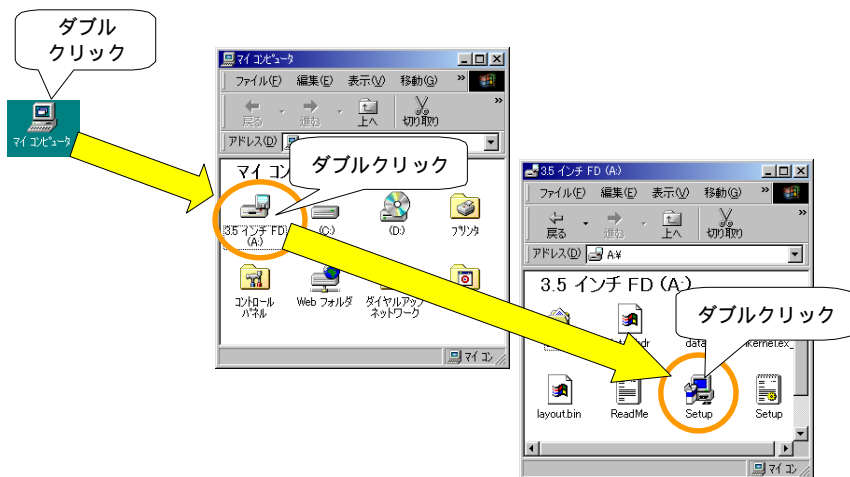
ダブル
クリック

マイ コンピュータ

マイ コンピュータ
ファイル(F) 編集(E) 表示(V) 移動(G) »
戻る 進む 上へ 切り取り »
アドレス(D)
マイ コン
ダブルクリック
3.5 インチ FD (A:)
(C:)
(D:)
プリンタ
コントロール パネル
Web フォルダ
ダイヤルアップ ネットワーク
マイ コン

3.5 インチ FD (A:)
ファイル(F) 編集(E) 表示(V) 移動(G) »
戻る 進む 上へ 切り取り »
アドレス(D) A:¥
3.5 インチ FD (A:)
ダブルクリック
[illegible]dr
data
kernel.ex_
layout.bin
ReadMe
Setup
Setup
マイ コン